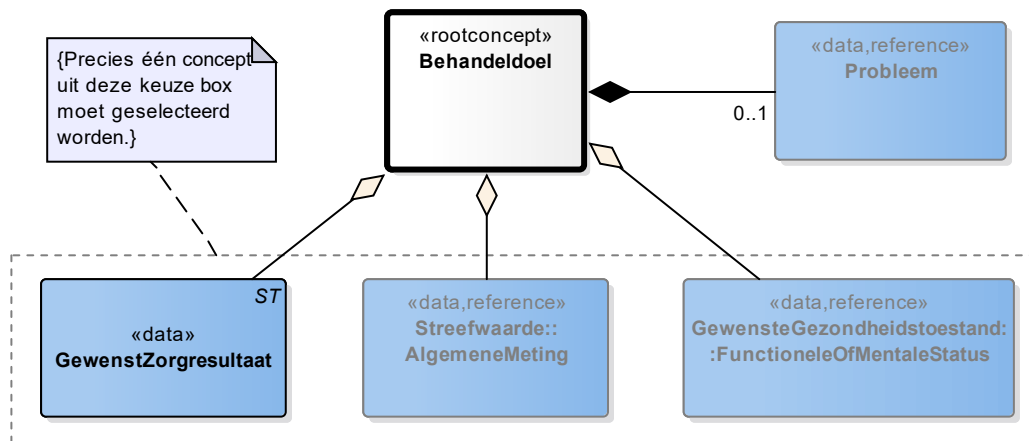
{Precies één concept uit deze keuze box moet geselecteerd worden.}

«rootconcept»
Behandeldoel

«data,reference»
Probleem

0..1

ST
«data»
GewenstZorgresultaat

«data,reference»
Streefwaarde::
AlgemeneMeting

«data,reference»
GewensteGezondheidstoestand:
:FunctioneleOfMentaleStatus